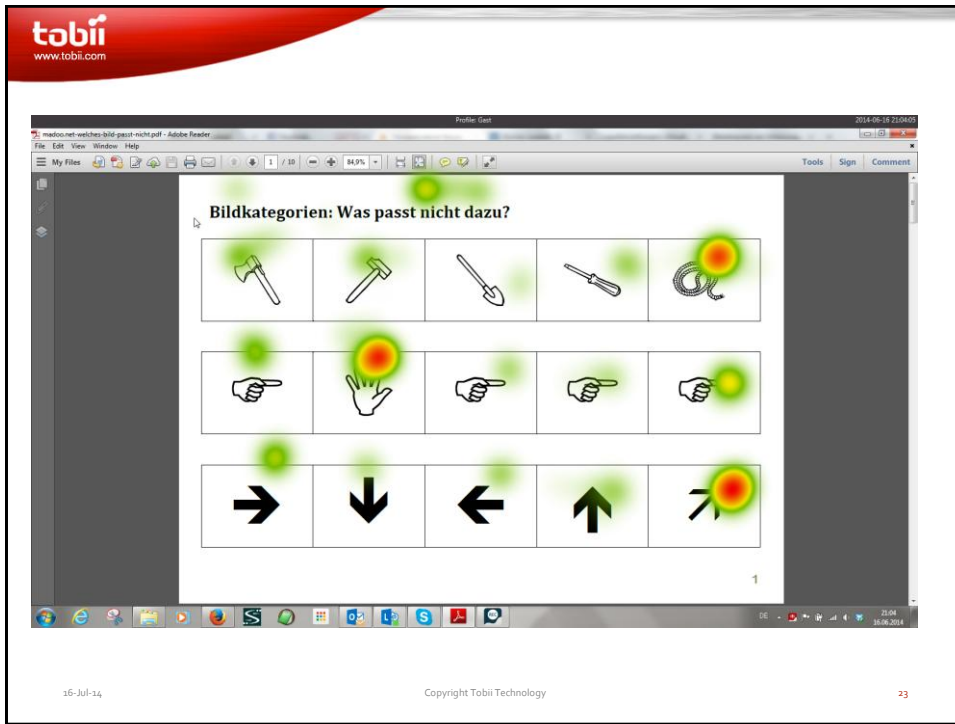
tobii
www.tobii.com

Profile: Gast
2014-06-16 21:04:05
madoo.net-welches-bild-passt-nicht.pdf - Adobe Reader
File Edit View Window Help
My Files
1 / 10
84,9%
Tools Sign Comment

Bildkategorien: Was passt nicht dazu?

1

DE
21:04
16.06.2014

16-Jul-14
Copyright Tobii Technology
23